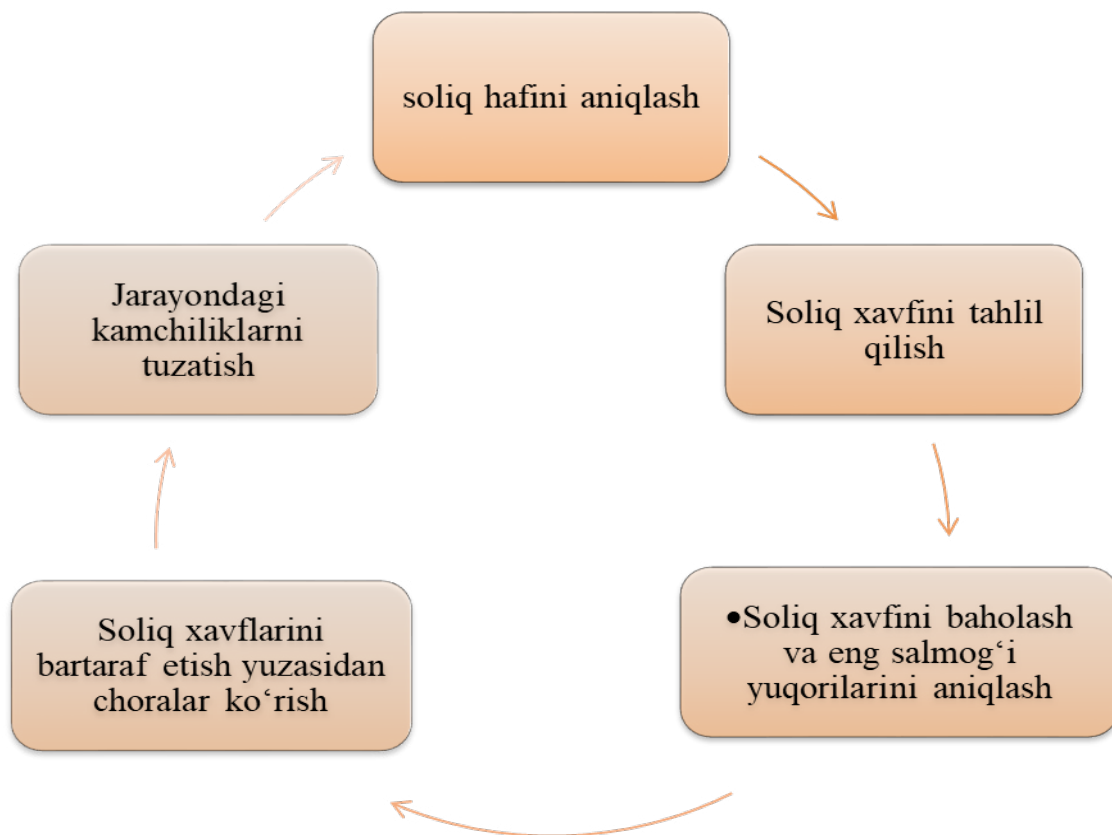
soliq hafini aniqlash

Soliq xavfini tahlil qilish

•Soliq xavfini baholash va eng salmog‘i yuqorilarini aniqlash

Soliq xavflarini bartaraf etish yuzasidan choralar ko‘rish

Jarayondagi kamchiliklarni tuzatish